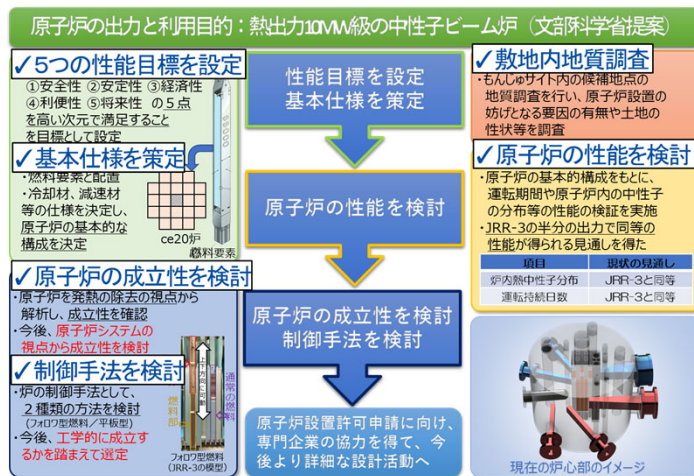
原子炉の出力と利用目的：熱出力10MW級の中性子ビーム炉（文部科学省提案）

✓5つの性能目標を設定
①安全性　②安定性　③経済性
④利便性　⑤将来性　の５点を高い次元で満足することを目標として設定

✓基本仕様を策定
・燃料要素と配置
・冷却材、減速材等の仕様を決定し、原子炉の基本的な構成を決定

ce20炉
燃料要素

✓原子炉の成立性を検討
・原子炉を発熱の除去の視点から解析し、成立性を確認
・今後、原子炉システムの視点から成立性を確認

✓制御手法を検討
・炉の制御手法として、２種類の方法を検討
（フォロワ型燃料／平板型）
・今後、工学的に成立するかを踏まえて選定

燃料部
吸収体部
通常の燃料
フォロワ型燃料
（JRR-3の模型）

性能目標を設定
基本仕様を策定

原子炉の性能を検討

原子炉の成立性を検討
制御手法を検討

原子炉設置許可申請に向け、専門企業の協力を得て、今後より詳細な設計活動へ

✓敷地内地質調査
・もんじゅサイト内の候補地点の地質調査を行い、原子炉設置の妨げとなる要因の有無や土地の性状等を調査

✓原子炉の性能を検討
・原子炉の基本的な構成をもとに、運転期間や原子炉内の中性子の分布等の性能の検証を実施
・JRR-3の半分の出力で同等の性能が得られる見通しを得た

| 項目 | 現状の見通し |
|---|---|
| 炉内熱中性子分布 | JRR-3と同等 |
| 運転持続日数 | JRR-3と同等 |

現在の炉心部のイメージ